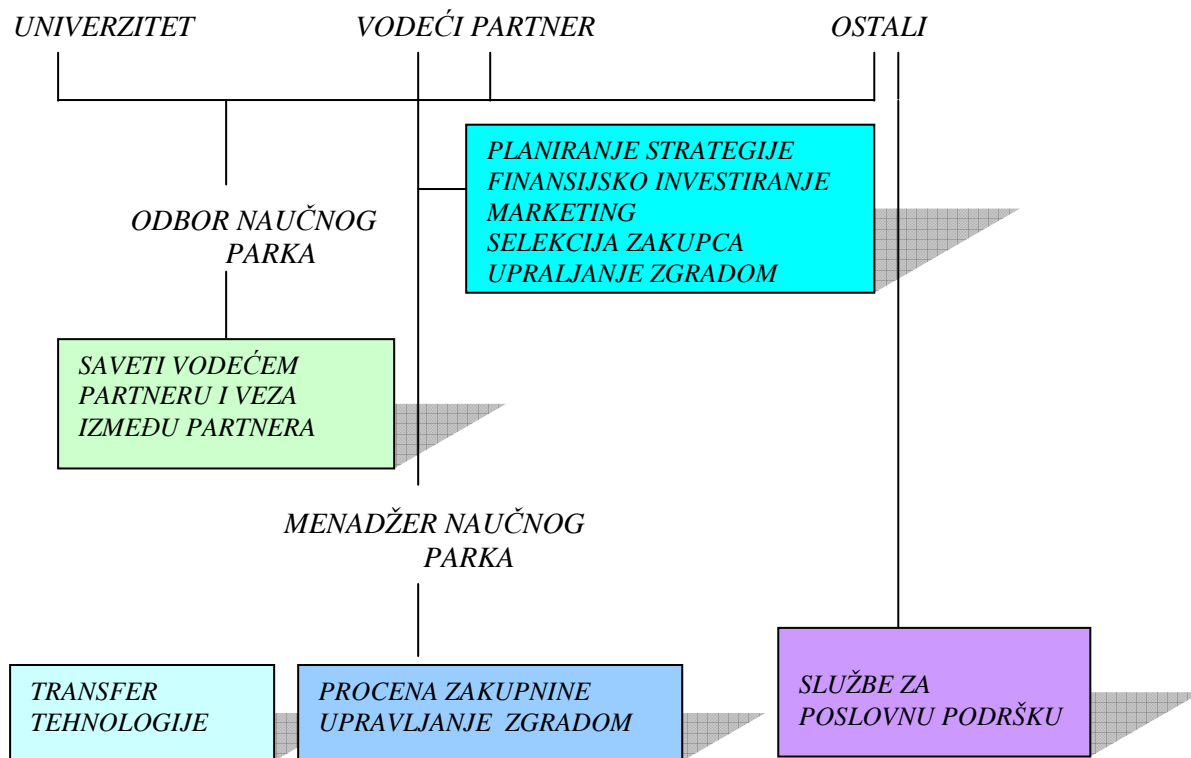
UNIVERZITET

VODEĆI PARTNER

OSTALI

PLANIRANJE STRATEGIJE
FINANSIJSKO INVESTIRANJE
MARKETING
SELEKCIJA ZAKUPCA
UPRALJANJE ZGRADOM

ODBOR NAUČNOG PARKA

SAVETI VODEĆEM PARTNERU I VEZA IZMEĐU PARTNERA

MENADŽER NAUČNOG PARKA

TRANSFER TEHNOLOGIJE

PROCENA ZAKUPNINE
UPRAVLJANJE ZGRADOM

SLUŽBE ZA POSLOVNU PODRŠKU